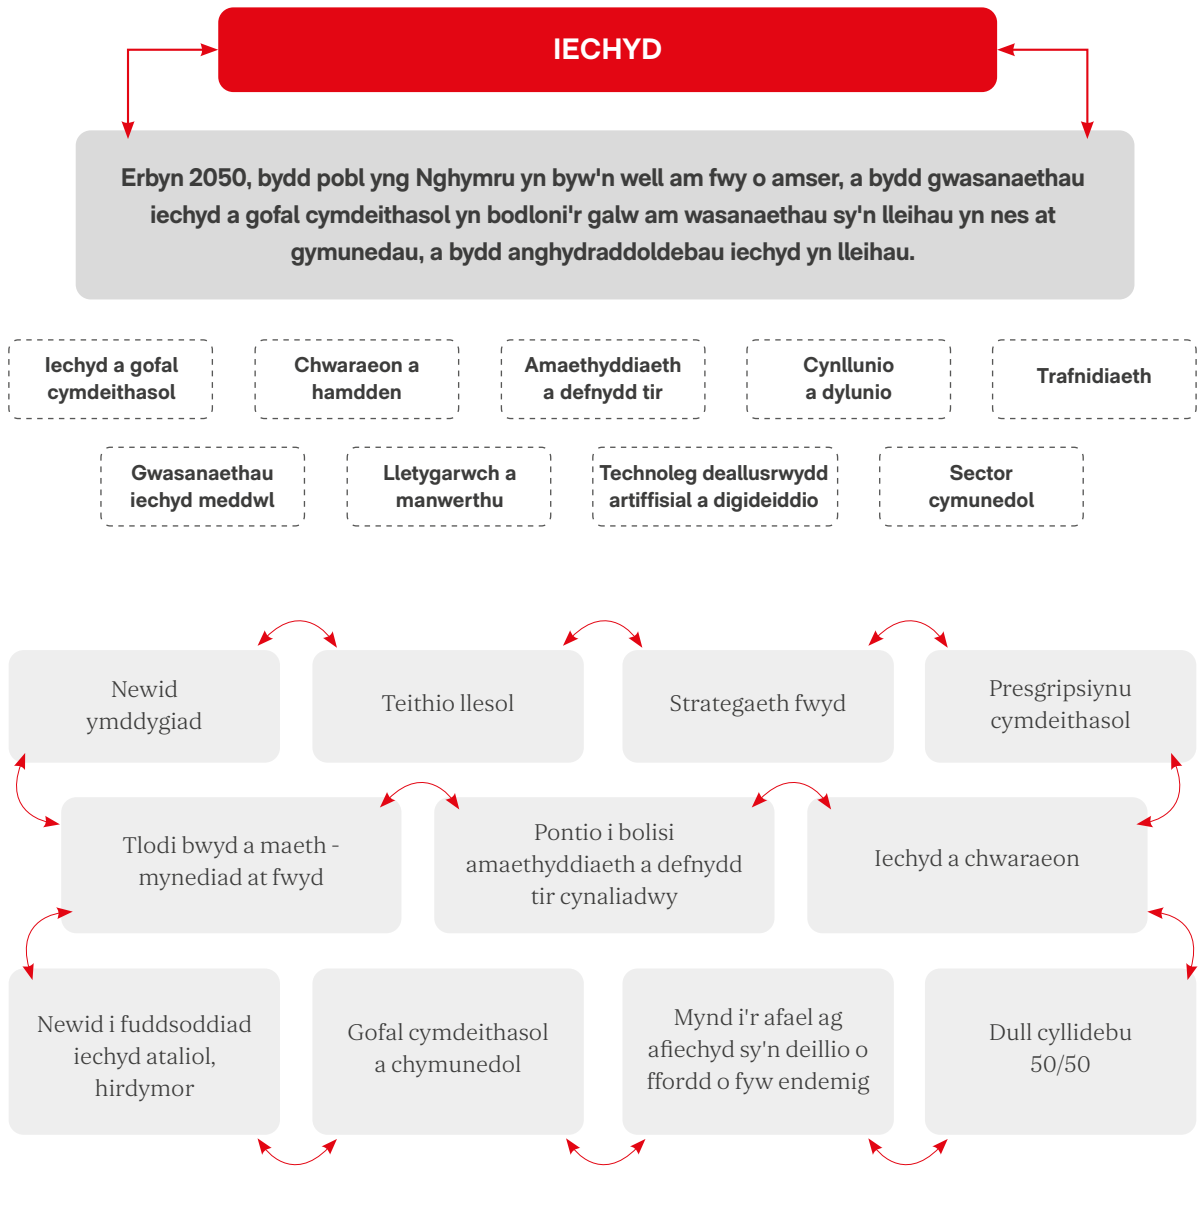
IECHYD

Erbyn 2050, bydd pobl yng Nghymru yn byw'n well am fwy o amser, a bydd gwasanaethau iechyd a gofal cymdeithasol yn bodloni'r galw am wasanaethau sy'n lleihau yn nes at gymunedau, a bydd anghydraddoldebau iechyd yn lleihau.

Iechyd a gofal cymdeithasol

Chwaraeon a hamdden

Amaethyddiaeth a defnydd tir

Cynllunio a dylunio

Trafnidiaeth

Gwasanaethau iechyd meddwl

Lletygarwch a manwerthu

Technoleg deallusrwydd artiffisial a digideiddio

Sector cymunedol

Newid ymddygiad

Teithio llesol

Strategaeth fwyd

Presgripsiynu cymdeithasol

Tlodi bwyd a maeth - mynediad at fwyd

Pontio i bolisi amaethyddiaeth a defnydd tir cynaliadwy

Iechyd a chwaraeon

Newid i fuddsoddiad iechyd ataliol, hirdymor

Gofal cymdeithasol a chymunedol

Mynd i'r afael ag afiechyd sy'n deillio o ffordd o fyw endemig

Dull cyllidebu 50/50